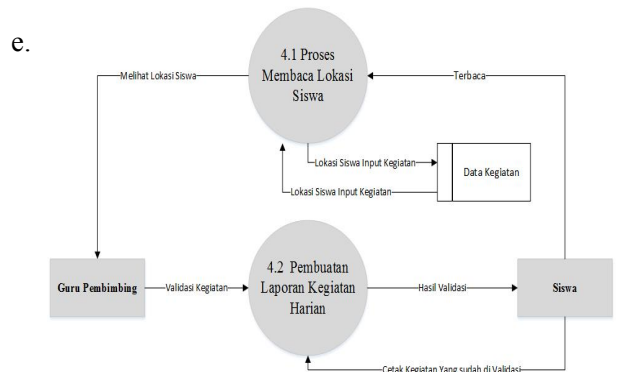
e.

4.1 Proses Membaca Lokasi Siswa

Melihat Lokasi Siswa

Terbaca

Lokasi Siswa Input Kegiatan

Lokasi Siswa Input Kegiatan

Data Kegiatan

Guru Pembimbing

Validasi Kegiatan

4.2 Pembuatan Laporan Kegiatan Harian

Hasil Validasi

Siswa

Cetak Kegiatan Yang sudah di Validasi